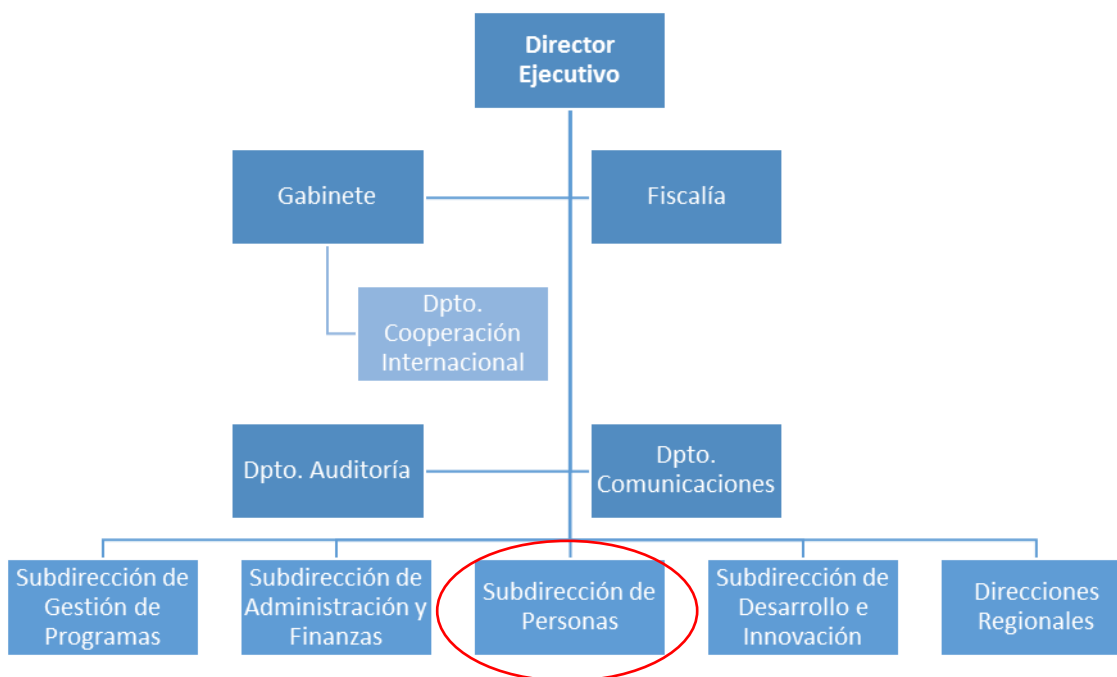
Director Ejecutivo

Gabinete

Fiscalía

Dpto. Cooperación Internacional

Dpto. Auditoría

Dpto. Comunicaciones

Subdirección de Gestión de Programas

Subdirección de Administración y Finanzas

Subdirección de Personas

Subdirección de Desarrollo e Innovación

Direcciones Regionales